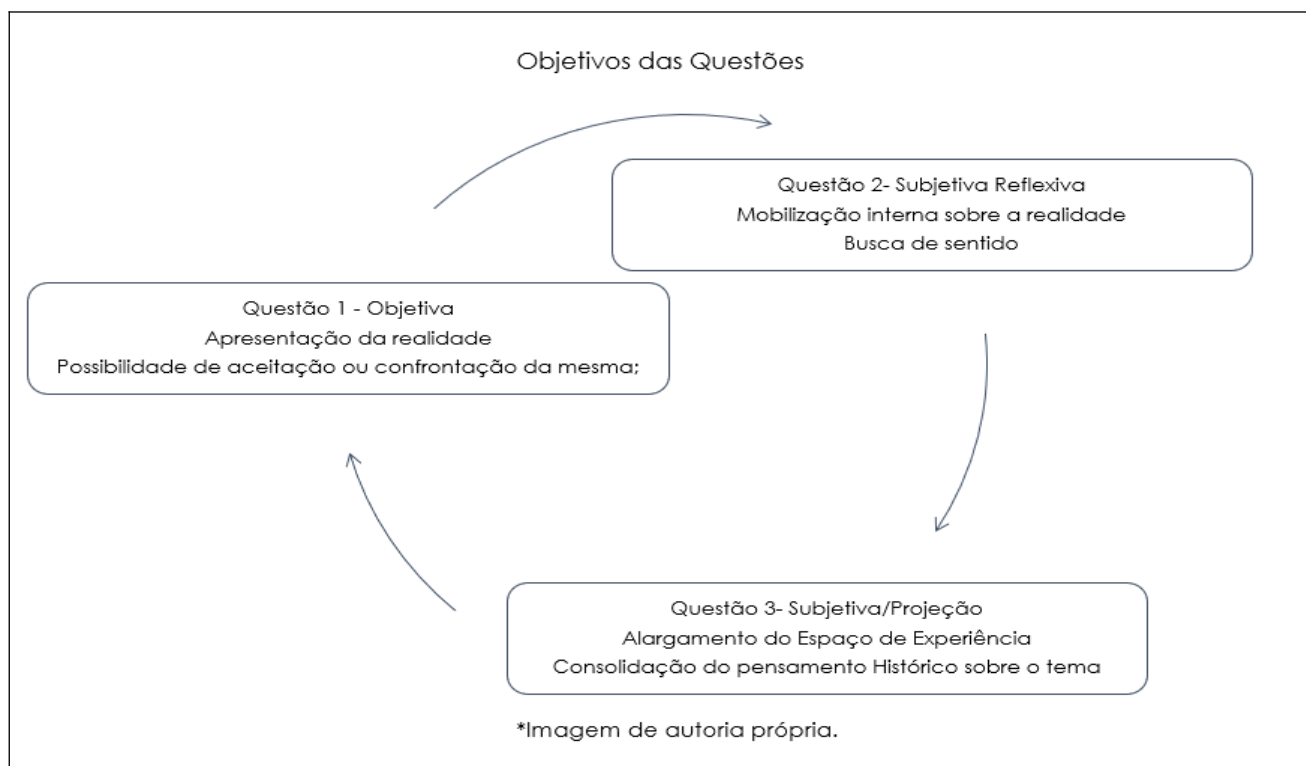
Objetivos das Questões

Questão 2- Subjetiva Reflexiva
Mobilização interna sobre a realidade
Busca de sentido

Questão 1 - Objetiva
Apresentação da realidade
Possibilidade de aceitação ou confrontação da mesma;

Questão 3- Subjetiva/Projeção
Alargamento do Espaço de Experiência
Consolidação do pensamento Histórico sobre o tema

*Imagem de autoria própria.